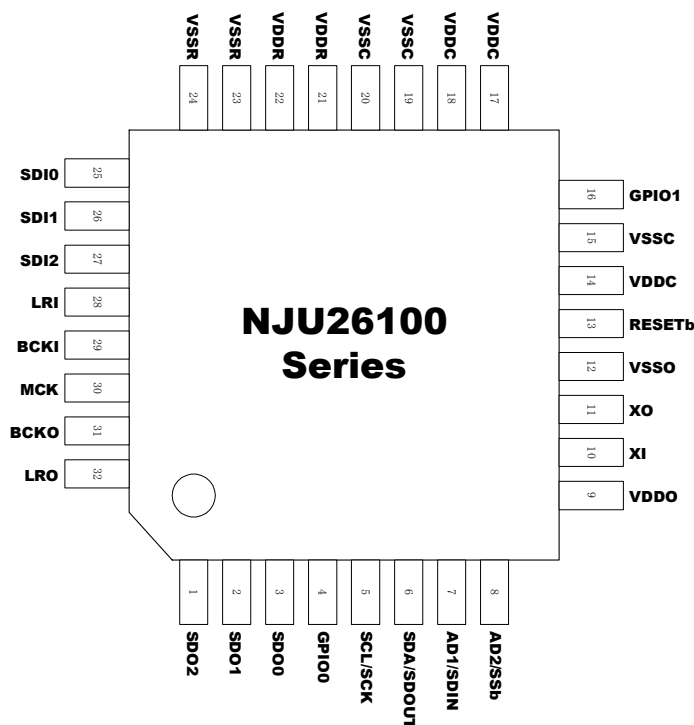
VSSR
24
VSSR
23
VDDR
22
VDDR
21
VSSC
20
VSSC
19
VDDC
18
VDDC
17

SDI0
25
SDI1
26
SDI2
27
LRI
28
BCKI
29
MCK
30
BCKO
31
LRO
32

16
GPIO1
15
VSSC
14
VDDC
13
RESETb
12
VSSO
11
XO
10
XI
9
VDDO

NJU26100
Series

1
SDO2
2
SDO1
3
SDO0
4
GPIO0
5
SCL/SCK
6
SDA/SDOUT
7
AD1/SDIN
8
AD2/SSb